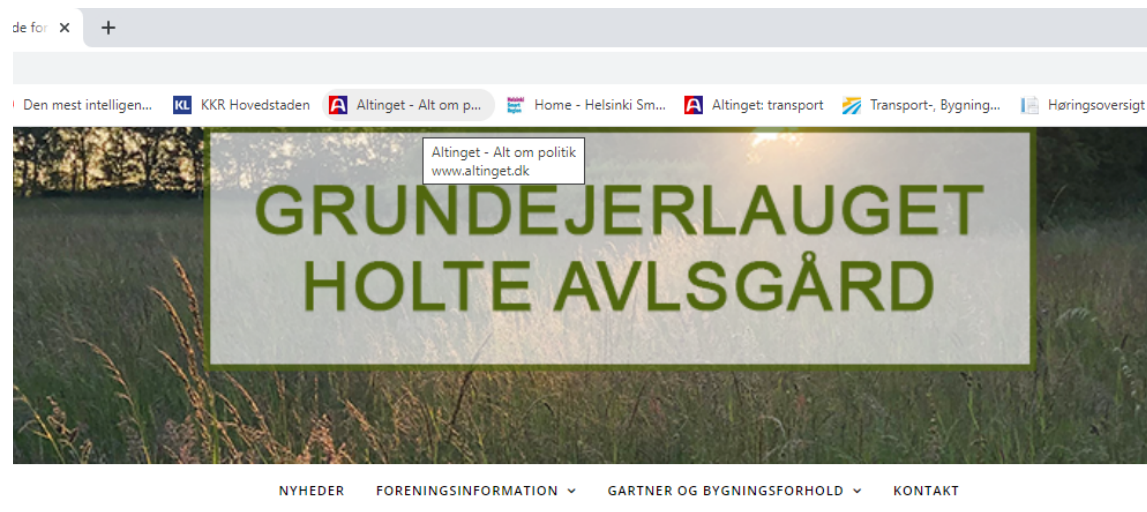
de for ×   +

Den mest intelligen...   KL KKR Hovedstaden   Altinget - Alt om p...   Home - Helsinki Sm...   Altinget: transport   Transport-, Bygning...   Høringsoversigt

Altinget - Alt om politik
www.altinget.dk

GRUNDEJERLAUGET HOLTE AVLSGÅRD

NYHEDER   FORENINGSINFORMATION   GARTNER OG BYGNINGSFORHOLD   KONTAKT